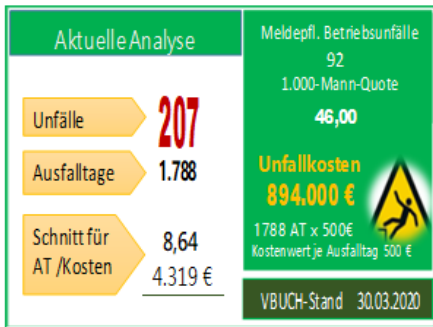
Aktuelle Analyse

Unfälle 207

Ausfalltage 1.788

Schnitt für AT /Kosten 8,64 4.319 €

Meldepfl. Betriebsunfälle
92
1.000-Mann-Quote
46,00

Unfallkosten
894.000 €
1788 AT x 500€
Kostenwert je Ausfalltag 500 €

VBUCH-Stand 30.03.2020